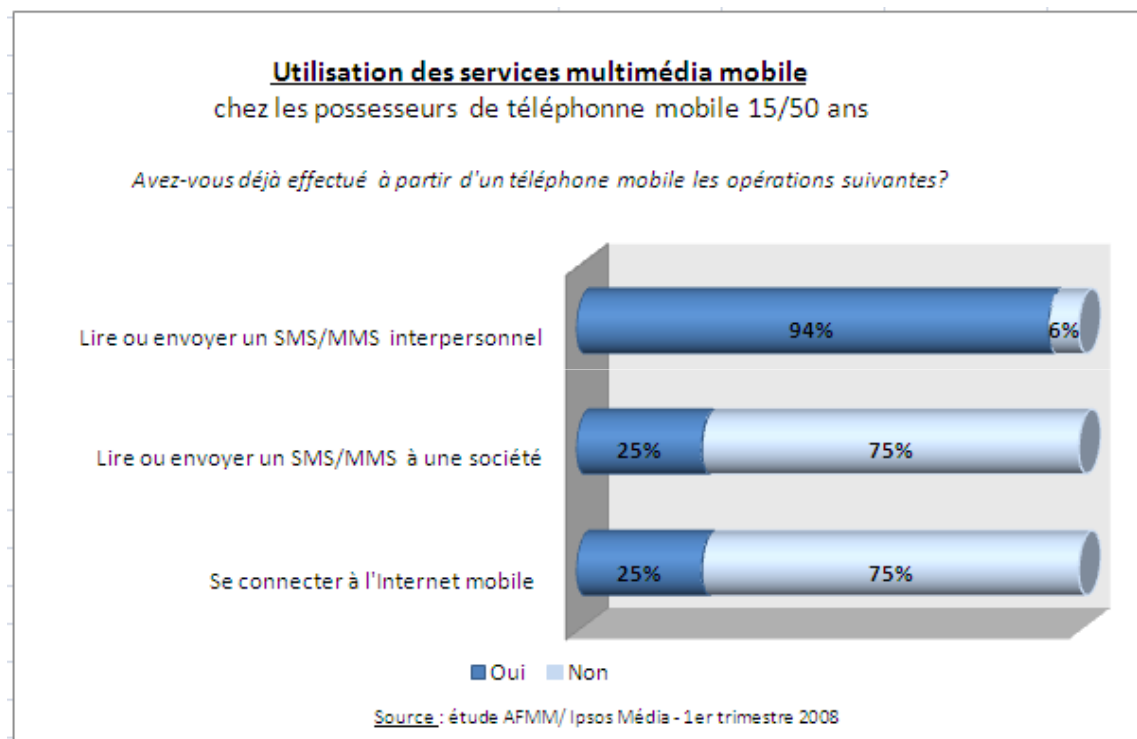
Utilisation des services multimédia mobile
chez les possesseurs de téléphonne mobile 15/50 ans

Avez-vous déjà effectué à partir d'un téléphone mobile les opérations suivantes?

Lire ou envoyer un SMS/MMS interpersonnel
94%
6%

Lire ou envoyer un SMS/MMS à une société
25%
75%

Se connecter à l'Internet mobile
25%
75%

Oui Non

Source : étude AFMM/ Ipsos Média - 1er trimestre 2008